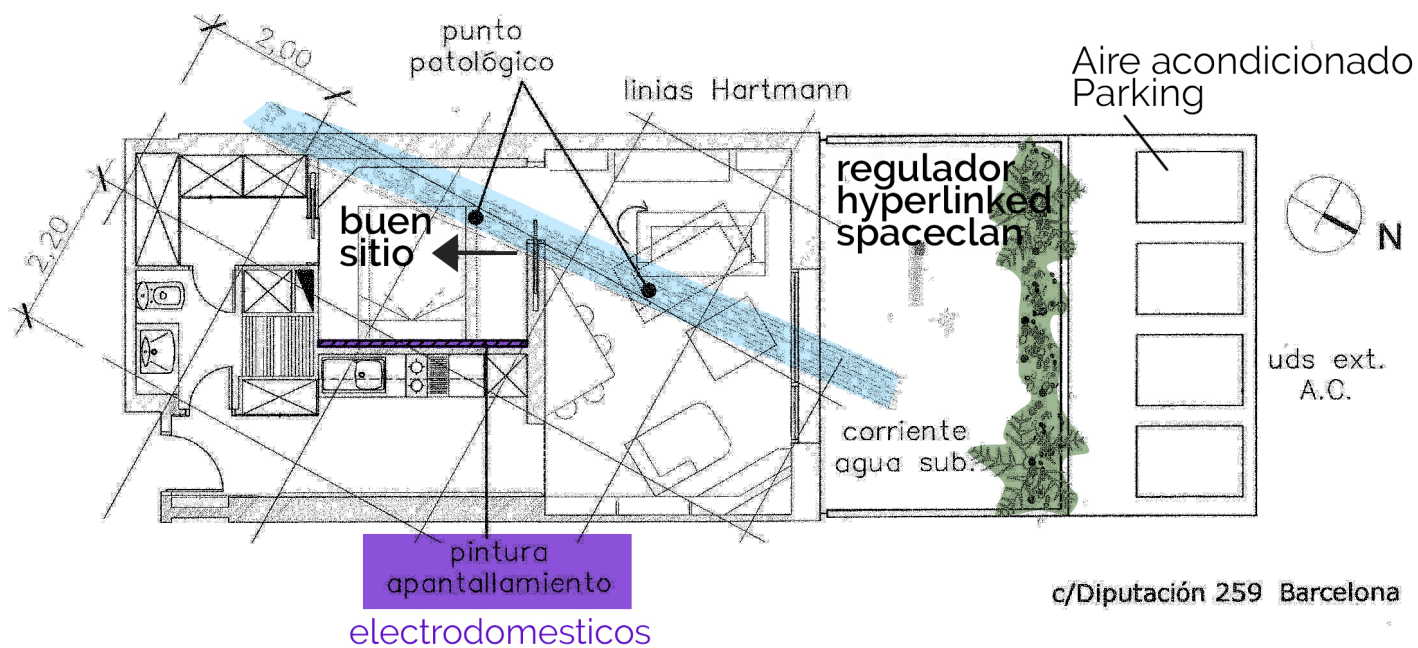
2,00

2,20

punto patológico

linias Hartmann

Aire acondicionado Parking

regulador hyperlinked spaceclan

buen sitio

N

uds ext. A.C.

corriente agua sub.

pintura apantallamiento

electrodomesticos

c/Diputación 259 Barcelona